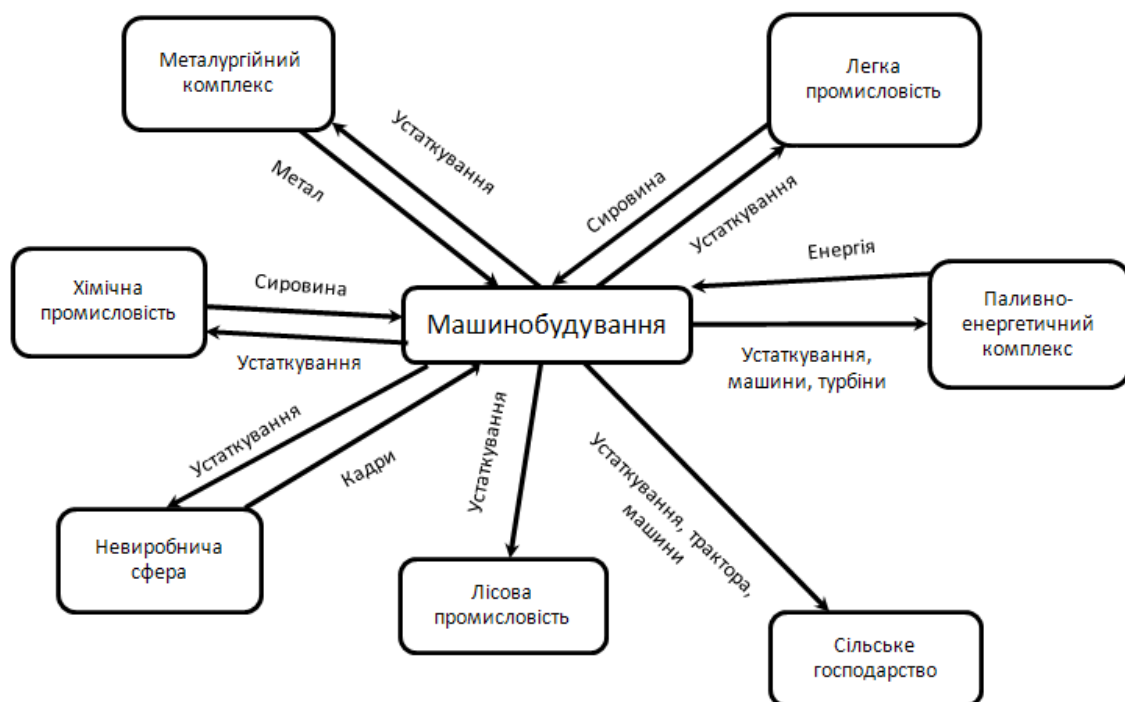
Металургійний комплекс

Устаткування

Метал

Легка промисловість

Сировина

Устаткування

Енергія

Хімічна промисловість

Сировина

Машинобудування

Паливно-енергетичний комплекс

Устаткування

Устаткування, машини, турбіни

Устаткування

Кадри

Устаткування

Устаткування, трактора, машини

Невиробнича сфера

Лісова промисловість

Сільське господарство